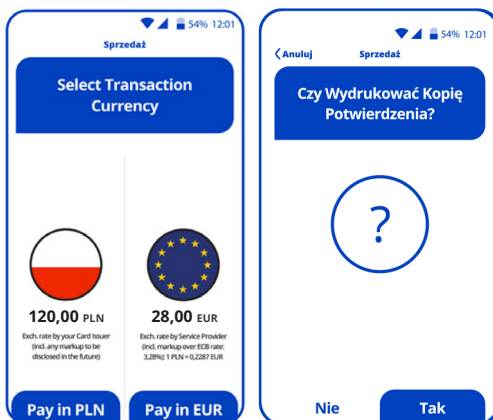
54% 12:01

Sprzedaż

Select Transaction Currency

120,00 PLN

Exch. rate by your Card Issuer (incl. any markup to be disclosed in the future)

28,00 EUR

Exch. rate by Service Provider (incl. markup over ECB rate: 3,28%): 1 PLN = 0,2287 EUR

Pay in PLN

Pay in EUR

54% 12:01

Anuluj

Sprzedaż

Czy Wydrukować Kopię Potwierdzenia?

?

Nie

Tak